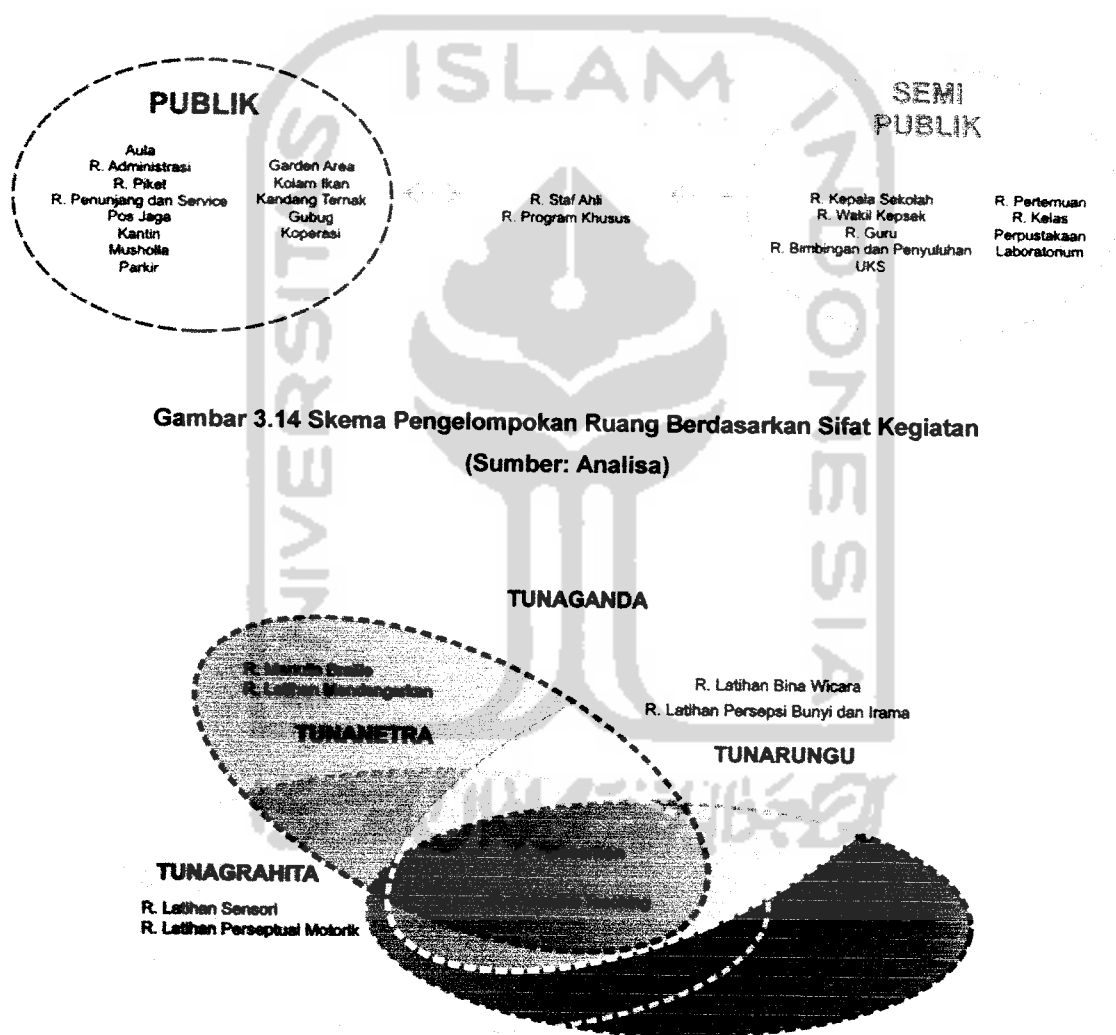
PUBLIK

Aula
R. Administrasi
R. Piket
R. Penunjang dan Service
Pos Jaga
Kantin
Musholla
Parkir

Garden Area
Kolam Ikan
Kandang Ternak
Gubug
Koperasi

R. Staf Ahli
R. Program Khusus

SEMI PUBLIK

R. Kepala Sekolah
R. Wakil Kepsek
R. Guru
R. Bimbingan dan Penyuluhan
UKS

R. Pertemuan
R. Kelas
Perpustakaan
Laboratorium

Gambar 3.14 Skema Pengelompokan Ruang Berdasarkan Sifat Kegiatan
(Sumber: Analisa)

TUNAGANDA

R. Menulis Braille
R. Latihan Mendengarkan

TUNANETRA

R. Latihan Bina Wicara
R. Latihan Persepsi Bunyi dan Irama

TUNARUNGU

TUNAGRAHITA

R. Latihan Sensori
R. Latihan Perseptual Motorik

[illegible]